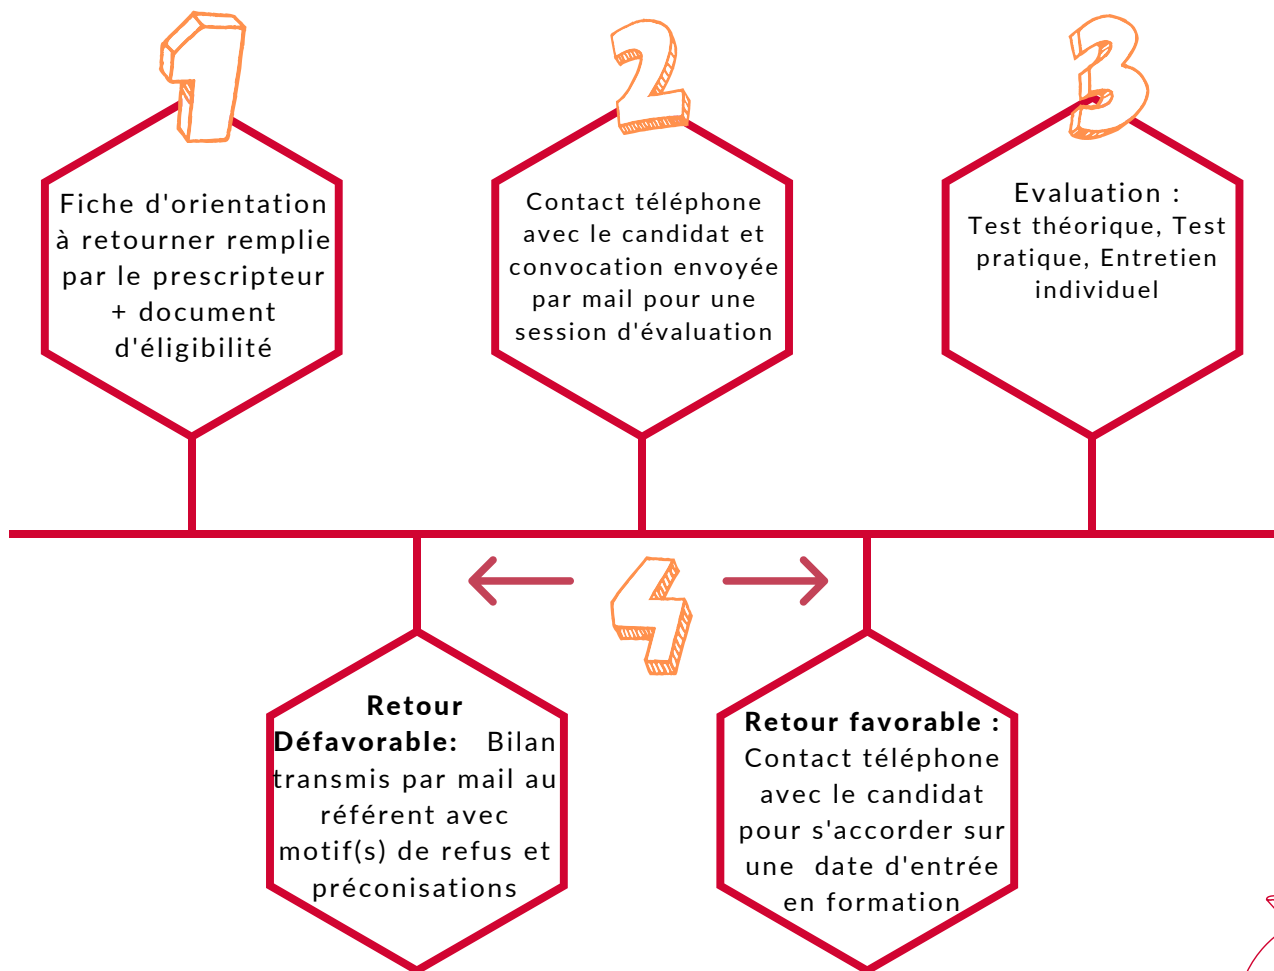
1

Fiche d'orientation à retourner remplie par le prescripteur + document d'éligibilité

2

Contact téléphone avec le candidat et convocation envoyée par mail pour une session d'évaluation

3

Evaluation : Test théorique, Test pratique, Entretien individuel

4

**Retour Défavorable:** Bilan transmis par mail au référent avec motif(s) de refus et préconisations

**Retour favorable :** Contact téléphone avec le candidat pour s'accorder sur une date d'entrée en formation